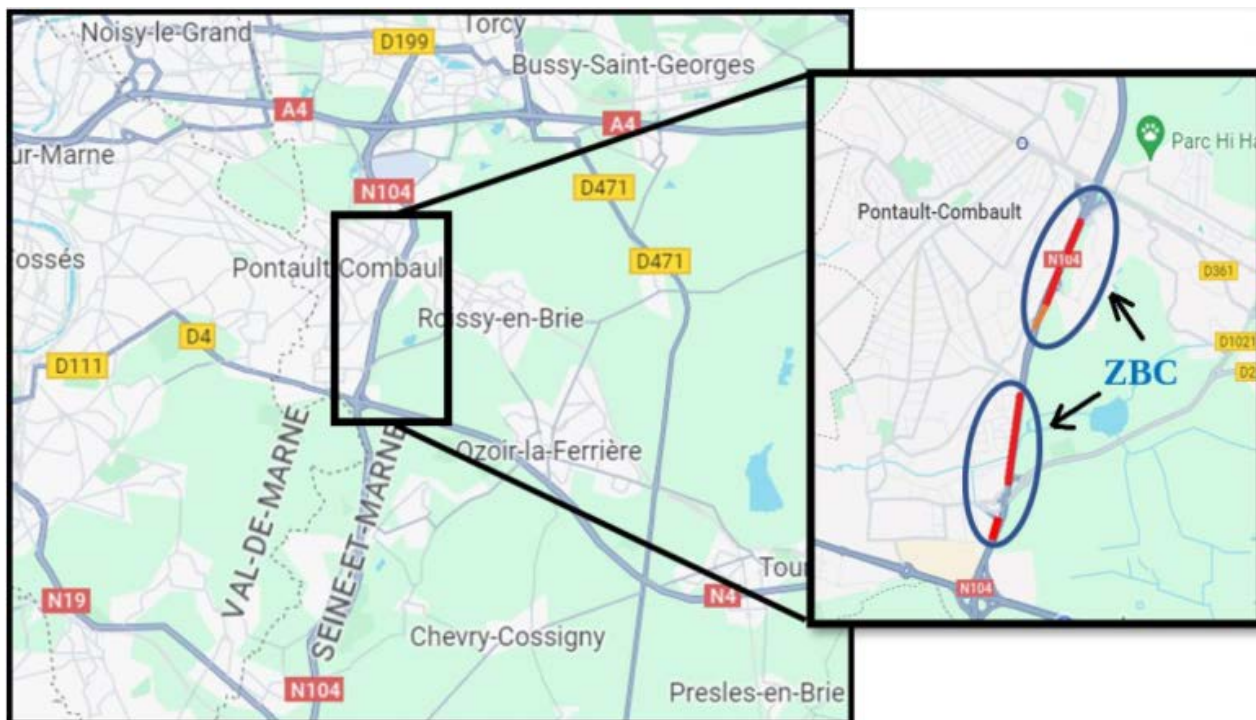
Noisy-le-Grand
Torcy
D199
Bussy-Saint-Georges
A4
A4
ur-Marne
N104
D471
D471
ossés
Pontault-Combault
Roissy-en-Brie
D4
D111
VAL-DE-MARNE
SEINE-ET-MARNE
Ozoir-la-Ferrière
Tour
N19
N4
Chevry-Cossigny
N104
Presles-en-Brie

Parc Hi Ha
Pontault-Combault
N104
D361
D1021
D2
ZBC
N104